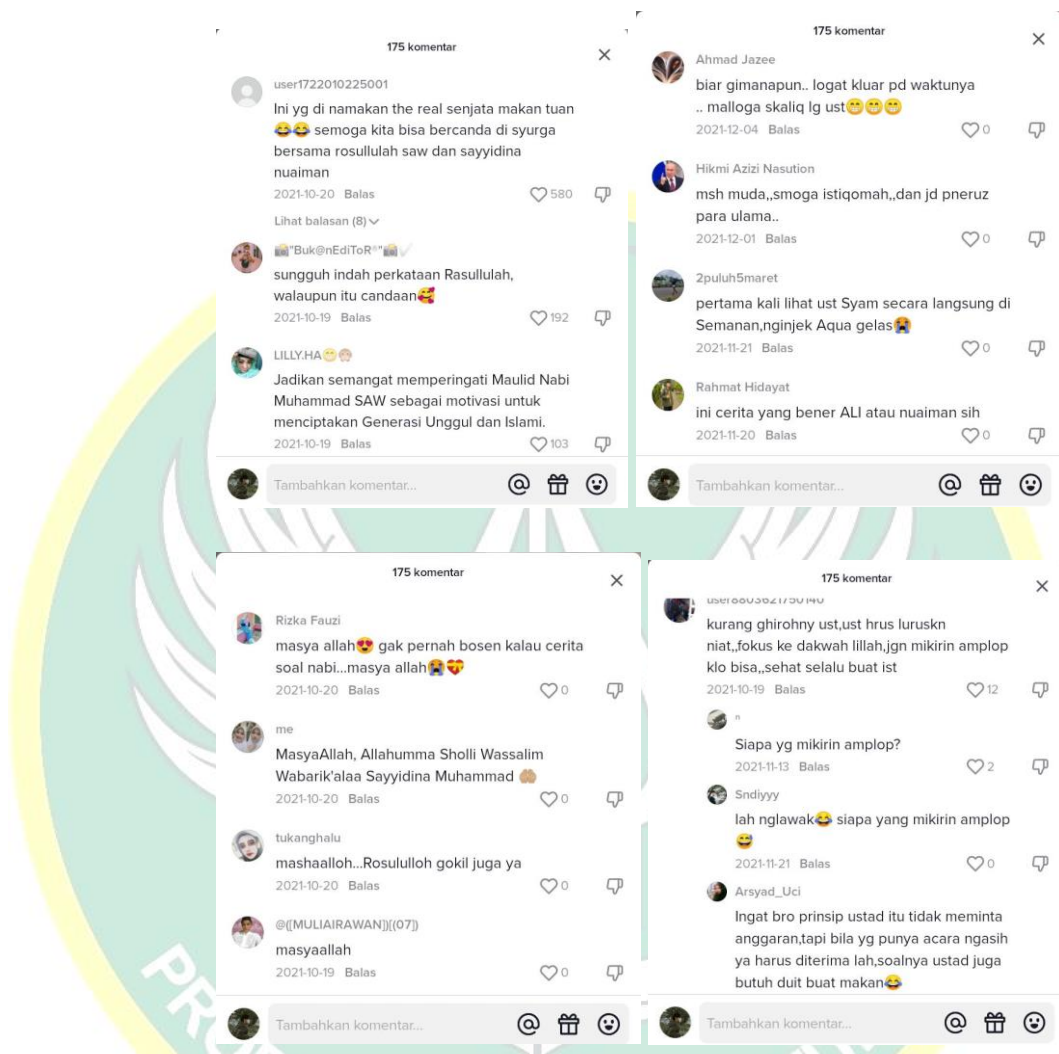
175 komentar

user1722010225001
Ini yg di namakan the real senjata makan tuan 😂😂 semoga kita bisa bercanda di syurga bersama rosullulah saw dan sayyidina nuaiman
2021-10-20 Balas 580
Lihat balasan (8)

"Buk@nEdiToR"
sungguh indah perkataan Rasullulah, walaupun itu candaan🥰
2021-10-19 Balas 192

LILLY.HA
Jadikan semangat memperingati Maulid Nabi Muhammad SAW sebagai motivasi untuk menciptakan Generasi Unggul dan Islami.
2021-10-19 Balas 103

Tambahkan komentar...

175 komentar

Ahmad Jazee
biar gimanapun.. logat kluar pd waktunya .. malloga skaliq lg ust😁😁😁
2021-12-04 Balas 0

Hikmi Azizi Nasution
msh muda,,smoga istiqomah,,dan jd pneruz para ulama..
2021-12-01 Balas 0

2puluh5maret
pertama kali lihat ust Syam secara langsung di Semanan,nginjek Aqua gelas😭
2021-11-21 Balas 0

Rahmat Hidayat
ini cerita yang bener ALI atau nuaiman sih
2021-11-20 Balas 0

Tambahkan komentar...

175 komentar

Rizka Fauzi
masya allah😍 gak pernah bosen kalau cerita soal nabi...masya allah😭😍
2021-10-20 Balas 0

me
MasyaAllah, Allahumma Sholli Wassalim Wabarik'alaa Sayyidina Muhammad 🤲
2021-10-20 Balas 0

tukanghalu
mashaalloh...Rosululloh gokil juga ya
2021-10-20 Balas 0

@([MULIAIRAWAN])(07])
masyaallah
2021-10-19 Balas 0

Tambahkan komentar...

175 komentar

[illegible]
kurang ghirohny ust,ust hrus luruskn niat,,fokus ke dakwah lillah,jgn mikirin amplop klo bisa,,sehat selalu buat ist
2021-10-19 Balas 12

n
Siapa yg mikirin amplop?
2021-11-13 Balas 2

Sndiyyy
lah nglawak😂 siapa yang mikirin amplop 😅
2021-11-21 Balas 0

Arsyad_Uci
Ingat bro prinsip ustad itu tidak meminta anggaran,tapi bila yg punya acara ngasih ya harus diterima lah,soalnya ustad juga butuh duit buat makan😂

Tambahkan komentar...